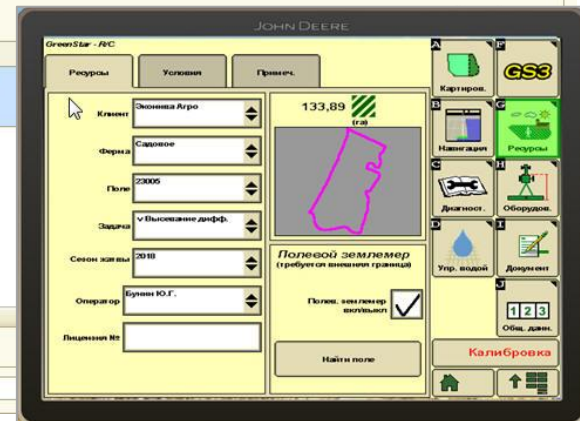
JOHN DEERE

GreenStar - R/C

Ресурсы

Условия

Примеч.

Клиент
Эконива Агро

Ферма
Садовое

Поле
23006

Задача
v Высевание дифф.

Сезон жатвы
2018

Оператор
Бунин Ю.Г.

Лицензия №

133,89
(га)

Полевой землемер
(требуется внешняя граница)

Полев. землемер вкл/выкл

Найти поле

A
Картиров.

F
GS3

B
Навигация

G
Ресурсы

C
Диагност.

H
Оборудов.

D
Упр. водой

I
Документ

J
1 2 3
Общ. данн.

Калибровка